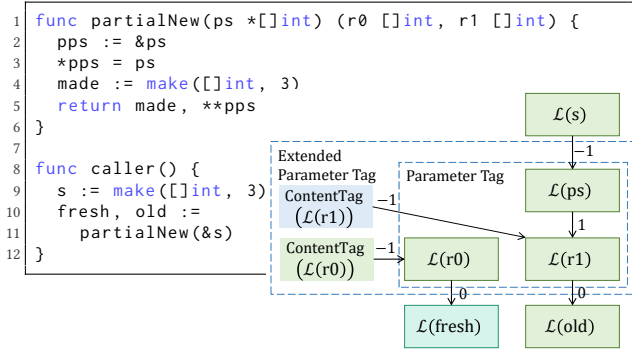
1 func partialNew(ps *[]int) (r0 []int, r1 []int) {
2   pps := &ps
3   *pps = ps
4   made := make([]int, 3)
5   return made, **pps
6 }
7
8 func caller() {
9   s := make([]int, 3)
10  fresh, old :=
11    partialNew(&s)
12 }

$\mathcal{L}$(s)

−1

Extended Parameter Tag

Parameter Tag

$\mathcal{L}$(ps)

ContentTag $(\mathcal{L}(r1))$

−1

1

ContentTag $(\mathcal{L}(r0))$

−1

$\mathcal{L}$(r0)

$\mathcal{L}$(r1)

0

0

$\mathcal{L}$(fresh)

$\mathcal{L}$(old)